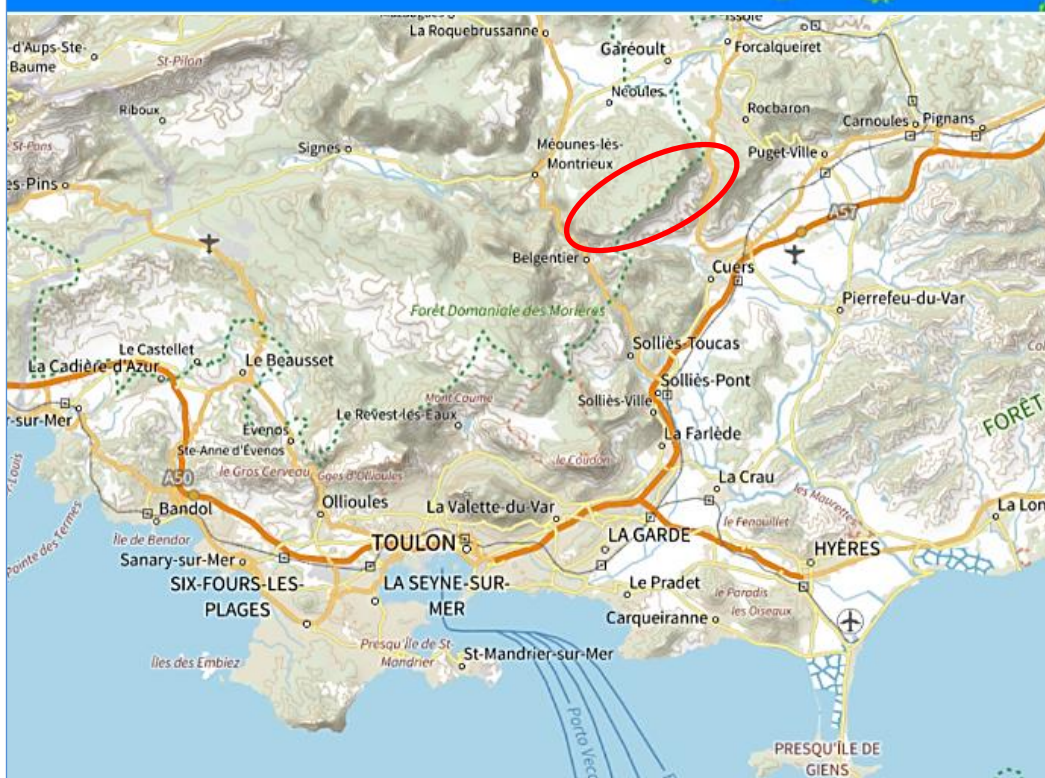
La Roquebrussanne
Garéoult
Forcalqueiret
d'Aups-Ste-Baume
St-Pilon
Néoules
Riboux
Rocbaron
Carnoules
Pignans
St-Pons
Signes
Méounes-lès-Montrieux
Puget-Ville
es-Pins
A57
Belgentier
Cuers
Pierrefeu-du-Var
Forêt Domaniale des Morières
Le Castellet
Le Beausset
Solliès-Toucas
La Cadière-d'Azur
Solliès-Pont
r-sur-Mer
Mont Caume
Solliès-Ville
Le Revest-les-Eaux
Évenos
La Farlède
FORÊT
Ste-Anne-d'Évenos
Le Coudon
La Crau
Le Gros Cerveau
Gges d'Ollioules
les Maurettes
A50
Ollioules
La Valette-du-Var
Bandol
Le Fenouillet
La Lon
Pointe des Termes
Île de Bendor
LA GARDE
HYÈRES
Sanary-sur-Mer
TOULON
SIX-FOURS-LES-PLAGES
LA SEYNE-SUR-MER
Le Pradet
le Paradis
Carqueiranne
les Oiseaux
Presqu'île de St-Mandrier
Îles des Embiez
St-Mandrier-sur-Mer
Porto Vec
PRESQU'ÎLE DE GIENS